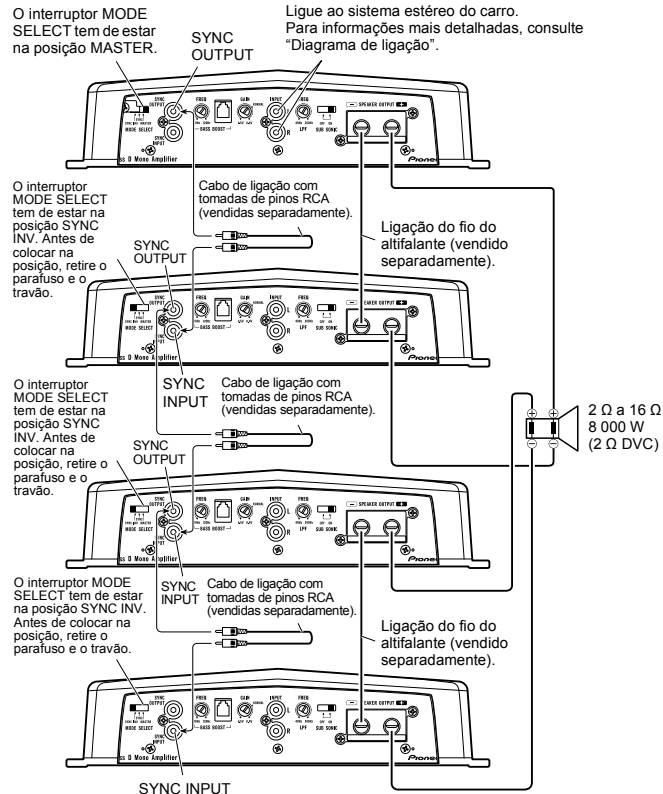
O interruptor MODE SELECT tem de estar na posição MASTER.

SYNC OUTPUT

Ligue ao sistema estéreo do carro. Para informações mais detalhadas, consulte "Diagrama de ligação".

SYNC OUTPUT
SYNC INPUT
MODE SELECT
FREQ
BASS BOOST
GAIN
INPUT
L
R
LPF
SUB SONIC
SPEAKER OUTPUT
ss D Mono Amplifier
Pioneer

O interruptor MODE SELECT tem de estar na posição SYNC INV. Antes de colocar na posição, retire o parafuso e o travão.

Cabo de ligação com tomadas de pinos RCA (vendidas separadamente).

Ligação do fio do altifalante (vendido separadamente).

SYNC OUTPUT

SYNC INPUT

Cabo de ligação com tomadas de pinos RCA (vendidas separadamente).

O interruptor MODE SELECT tem de estar na posição SYNC INV. Antes de colocar na posição, retire o parafuso e o travão.

SYNC OUTPUT

2 Ω a 16 Ω
8 000 W
(2 Ω DVC)

SYNC INPUT

Cabo de ligação com tomadas de pinos RCA (vendidas separadamente).

O interruptor MODE SELECT tem de estar na posição SYNC INV. Antes de colocar na posição, retire o parafuso e o travão.

Ligação do fio do altifalante (vendido separadamente).

SYNC INPUT